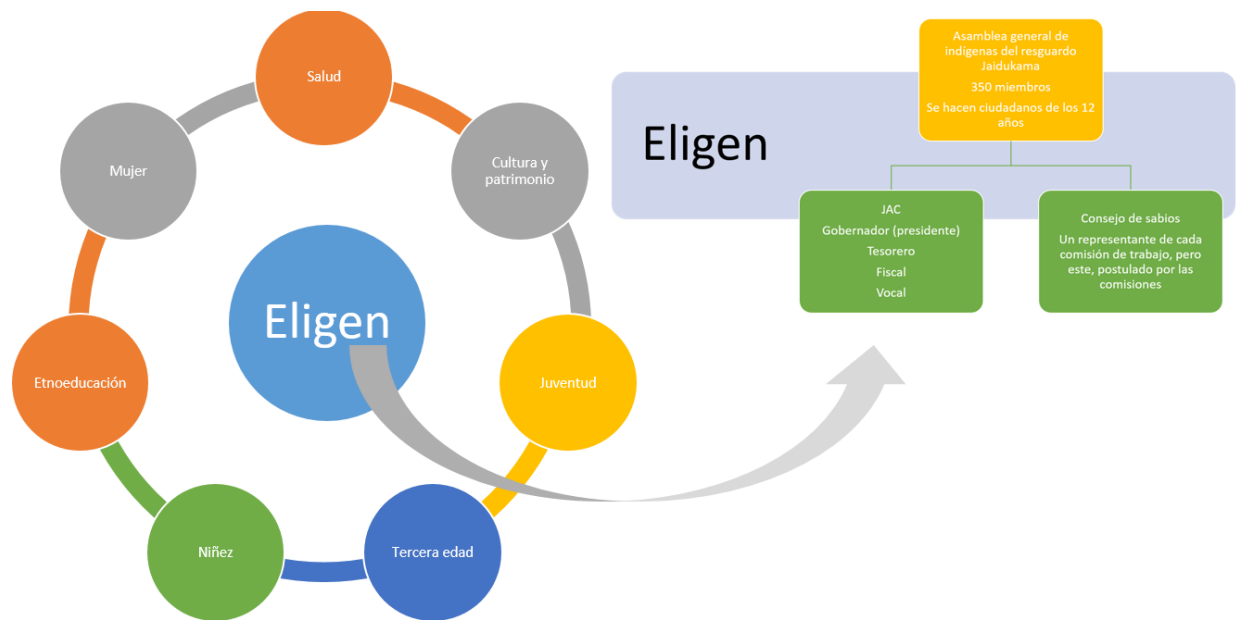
Salud

Cultura y patrimonio

Juventud

Tercera edad

Niñez

Etnoeducación

Mujer

Eligen

Eligen

Asamblea general de indígenas del resguardo Jaidukama

350 miembros

Se hacen ciudadanos de los 12 años

JAC

Gobernador (presidente)

Tesorero

Fiscal

Vocal

Consejo de sabios

Un representante de cada comisión de trabajo, pero este, postulado por las comisiones